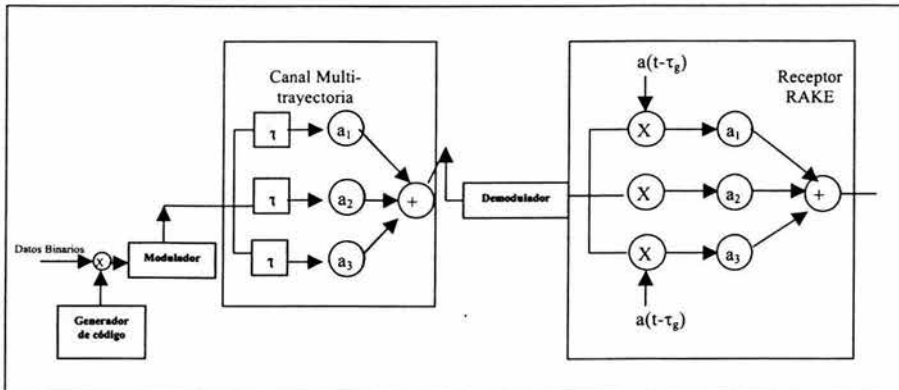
Canal Multi-trayectoria

$a(t-\tau_g)$

Receptor RAKE

$\tau$

$a_1$

$\tau$

$a_2$

+

Demodulador

X

$a_1$

X

$a_2$

+

Datos Binarios

X

Modulador

$\tau$

$a_3$

X

$a_3$

Generador de código

$a(t-\tau_g)$